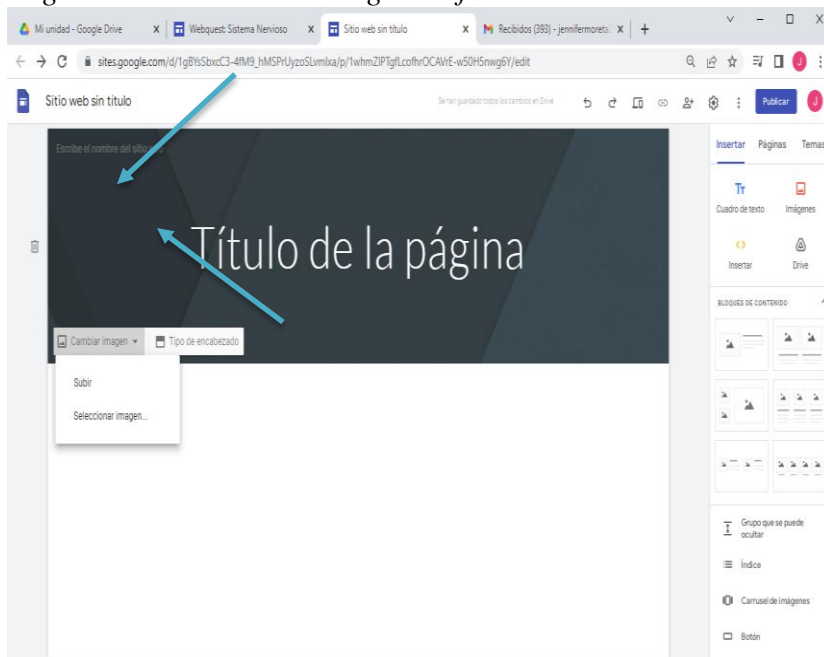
Mi unidad - Google Drive X
Webquest: Sistema Nervioso X
Sitio web sin título X
Recibidos (393) - jennifermoreta X
+

sites.google.com/d/1gBYsSbxcC3-4fM9_hMSPrUyzoSLvmlxa/p/1whmZIPTgfLcofhrOCAVrE-w50H5nwg6Y/edit

Sitio web sin título
Se han guardado todos los cambios en Drive
Publicar
J

Escribe el nombre del sitio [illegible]

Título de la página

Cambiar imagen
Tipo de encabezado

Subir
Seleccionar imagen...

Insertar
Páginas
Temas

Cuadro de texto
Imágenes
Insertar
Drive

BLOQUES DE CONTENIDO

Grupo que se puede ocultar
Índice
Carrusel de imágenes
Botón